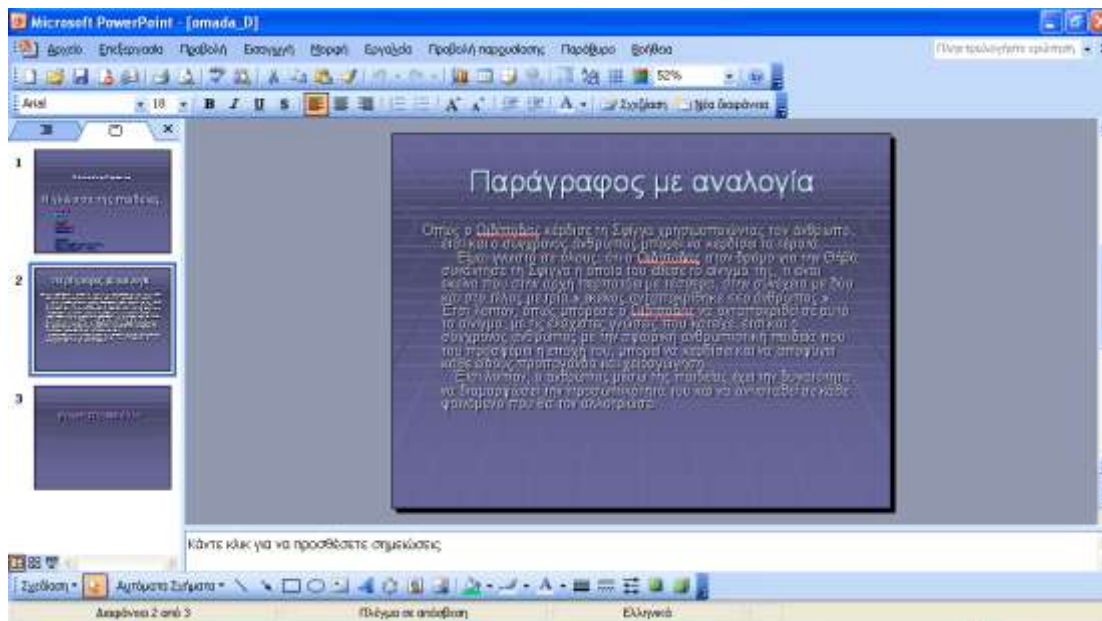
Microsoft PowerPoint - [omada_D]

Αρχείο Επεξεργασία Προβολή Εισαγωγή Μορφή Εργαλεία Προβολή παρουσίασης Παράθυρο Βοήθεια

Πληκτρολογήστε ερώτηση

52%

Arial 18 B I U S

Σχεδίαση Νέα διαφάνεια

1

Η αλάνα της μπάλας

2

Παράγραφος με αναλογία

3

Παράγραφος με αναλογία

Όπως ο Οιδίποδας κέρδισε τη Σφίγγα χρησιμοποιώντας τον άνθρωπο, έτσι και ο σύγχρονος άνθρωπος μπορεί να κερδίσει το τέρας. Είναι γνωστό σε όλους, ότι ο Οιδίποδας στον δρόμο για την Θήβα συνάντησε τη Σφίγγα η οποία του έθεσε το αίνιγμα της, τι είναι εκείνο που στην αρχή περπατάει με τέσσερα, στη συνέχεια με δύο και στο τέλος με τρία. Εκείνος απάντησε ότι είναι ο άνθρωπος. Έτσι λοιπόν, όπως μπόρεσε ο Οιδίποδας να αντιμετωπίσει με αυτό το αίνιγμα, με τις ελάχιστες γνώσεις που κατείχε, έτσι και ο σύγχρονος άνθρωπος με την σφαιρική ανθρωπιστική παιδεία που του προσφέρει η εποχή του, μπορεί να κερδίσει και να αποφύγει κάθε είδους προπαγάνδα και χειραγώγηση. Έτσι λοιπόν, ο άνθρωπος μέσω της παιδείας έχει την δυνατότητα να διαμορφώσει την προσωπικότητα του και να αντισταθεί σε κάθε φαινόμενο που θα τον αλλοτριώσει.

Κάντε κλικ για να προσθέσετε σημειώσεις

Σχεδίαση Αυτόματα Σχήματα

Διαφάνεια 2 από 3 Πλέγμα σε απόσβεση Ελληνικά